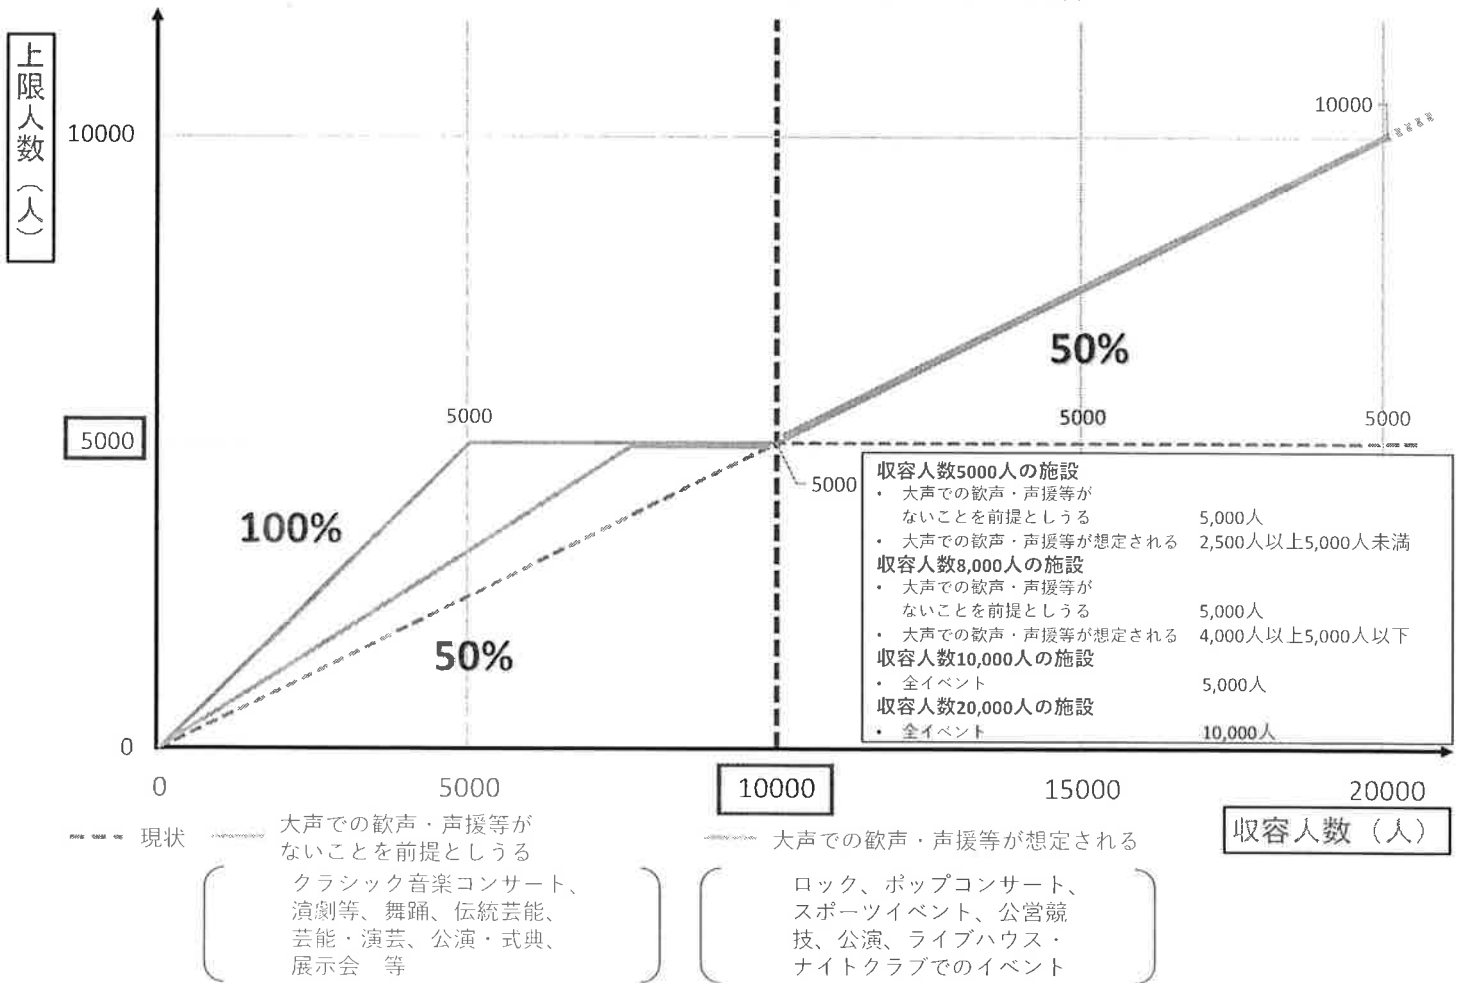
上限人数(人)

10000

5000

0

10000

50%

5000

5000

5000

5000

100%

50%

5000

収容人数5000人の施設
• 大声での歓声・声援等がないことを前提としうる 5,000人
• 大声での歓声・声援等が想定される 2,500人以上5,000人未満
収容人数8,000人の施設
• 大声での歓声・声援等がないことを前提としうる 5,000人
• 大声での歓声・声援等が想定される 4,000人以上5,000人以下
収容人数10,000人の施設
• 全イベント 5,000人
収容人数20,000人の施設
• 全イベント 10,000人

0 5000 10000 15000 20000

収容人数(人)

現状

大声での歓声・声援等がないことを前提としうる

(クラシック音楽コンサート、演劇等、舞踊、伝統芸能、芸能・演芸、公演・式典、展示会 等)

大声での歓声・声援等が想定される

(ロック、ポップコンサート、スポーツイベント、公営競技、公演、ライブハウス・ナイトクラブでのイベント)